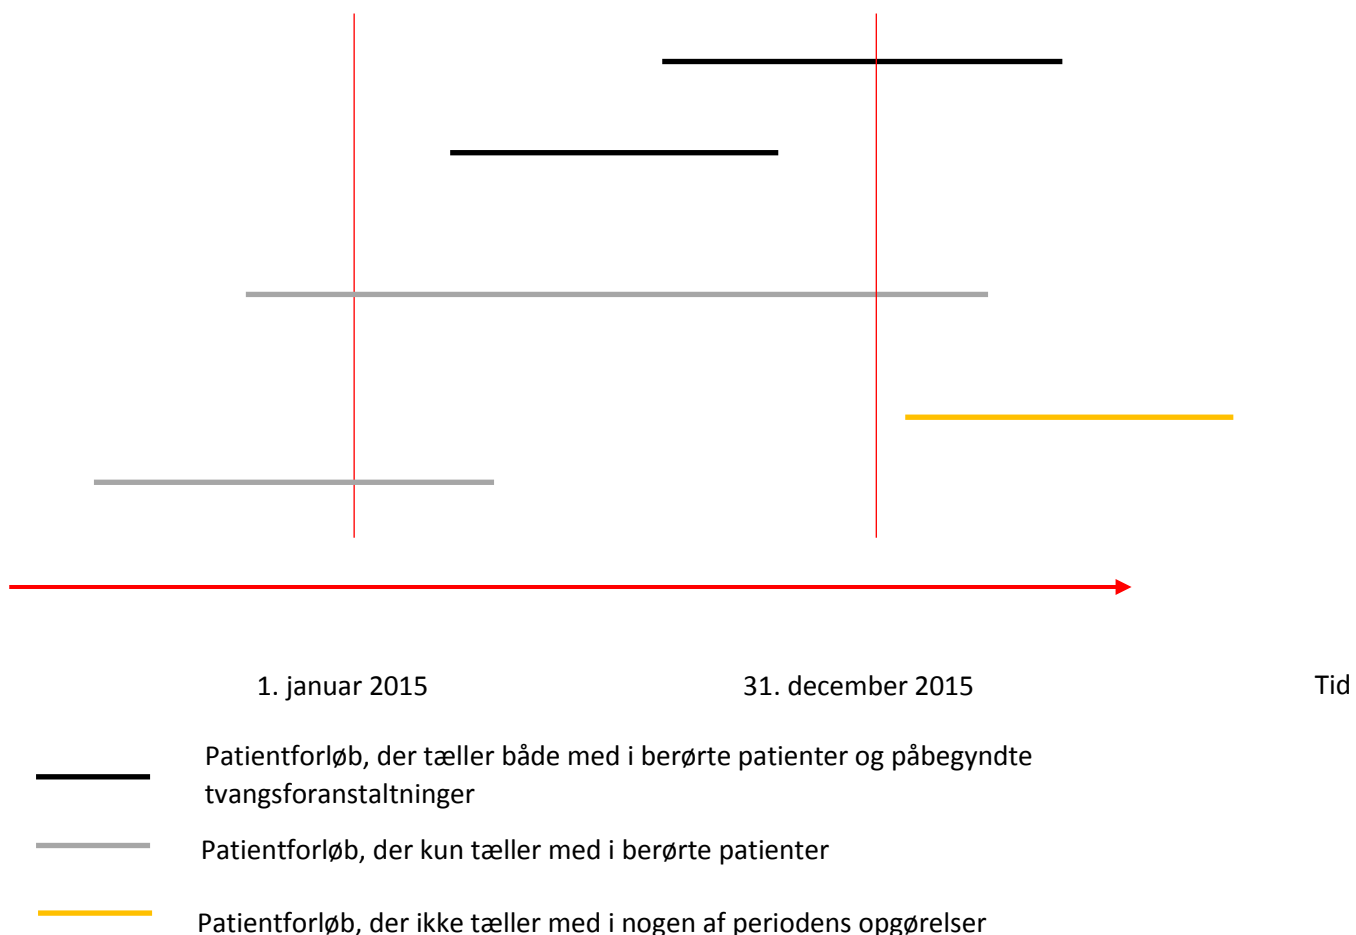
1. januar 2015

31. december 2015

Tid

Patientforløb, der tæller både med i berørte patienter og påbegyndte tvangsforanstaltninger

Patientforløb, der kun tæller med i berørte patienter

Patientforløb, der ikke tæller med i nogen af periodens opgørelser